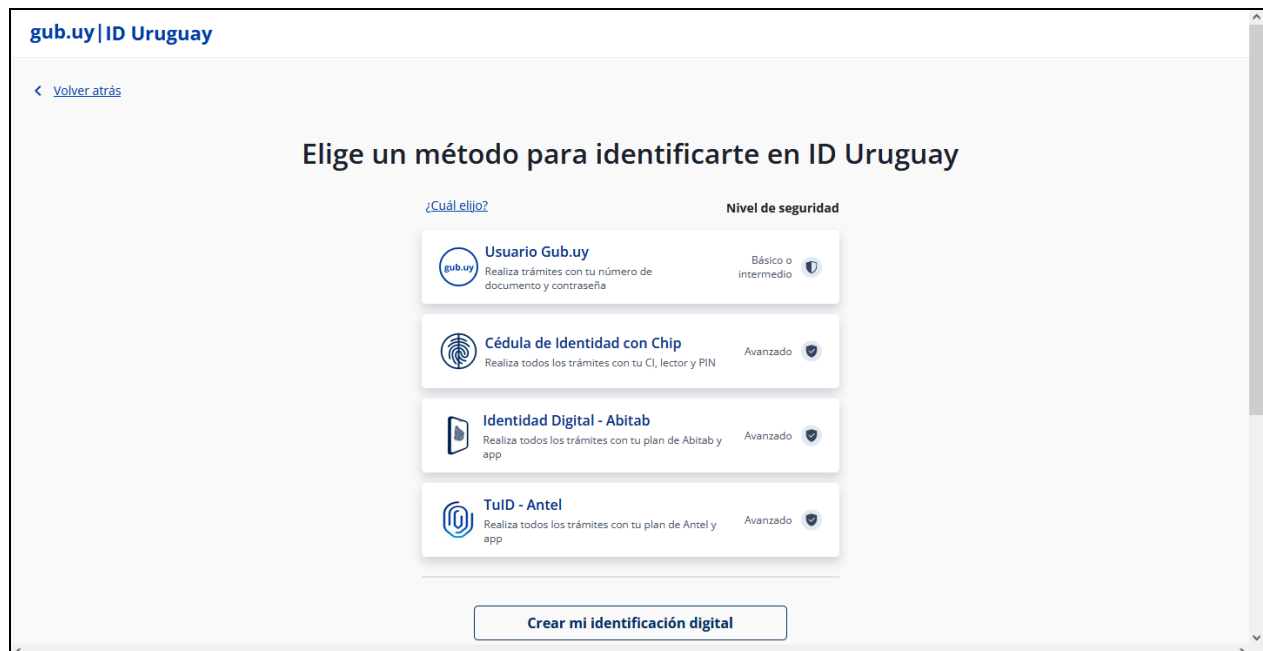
gub.uy | ID Uruguay

Volver atrás

Elige un método para identificarte en ID Uruguay

¿Cuál elijo?

Nivel de seguridad

gub.uy
Usuario Gub.uy
Realiza trámites con tu número de documento y contraseña
Básico o intermedio

Cédula de Identidad con Chip
Realiza todos los trámites con tu CI, lector y PIN
Avanzado

Identidad Digital - Abitab
Realiza todos los trámites con tu plan de Abitab y app
Avanzado

TuID - Antel
Realiza todos los trámites con tu plan de Antel y app
Avanzado

Crear mi identificación digital